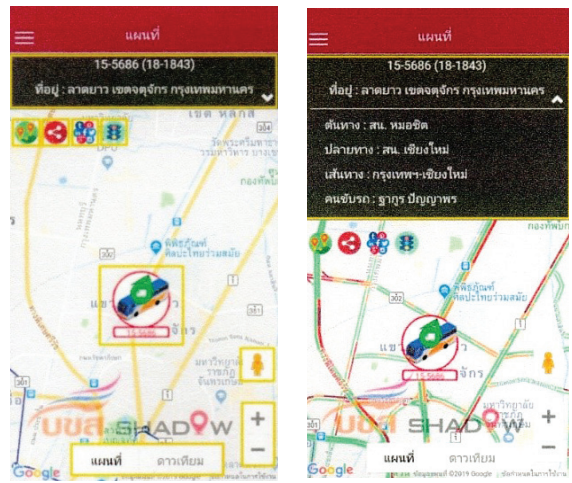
แผนที่

15-5686 (18-1843)

ที่อยู่ : ลาดยาว เขตจตุจักร กรุงเทพมหานคร

เขต หลักส

354

กองทัพ

พิพิธภัณฑ์ ศิลปะไทยร่วมสมัย

แขวง จักร

15-5686

บขส SHADOW

+

−

Google

แผนที่ ดาวเทียม

แผนที่

15-5686 (18-1843)

ที่อยู่ : ลาดยาว เขตจตุจักร กรุงเทพมหานคร

ต้นทาง : สน. หมอชิต

ปลายทาง : สน. เชียงใหม่

เส้นทาง : กรุงเทพฯ-เชียงใหม่

คนขับรถ : ฐากูร ปัญญาพร

กองทัพ

พิพิธภัณฑ์ ศิลปะไทยร่วมสมัย

302

แขวง จักร

15-5686

บขส SHADOW

+

−

Google

แผนที่ ดาวเทียม

ข้อมูลแผนที่ ©2019 Google